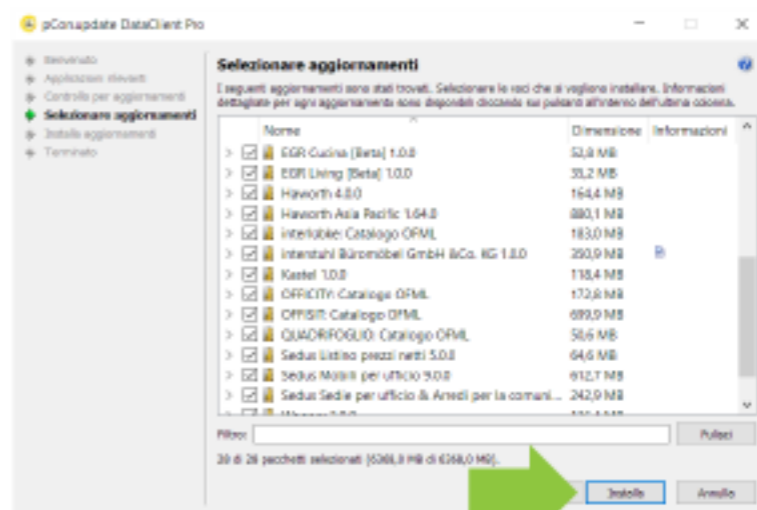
pCon.update DataClient Pro

Benvenuto
Applicazioni rilevate
Controllo per aggiornamenti
Selezionare aggiornamenti
Installa aggiornamenti
Terminato

Selezionare aggiornamenti

I seguenti aggiornamenti sono stati trovati. Selezionare le voci che si vogliono installare. Informazioni dettagliate per ogni aggiornamento sono disponibili cliccando sui pulsanti all'interno dell'ultima colonna.

| Nome | Dimensione | Informazioni |
|---|---|---|
| EGR Cucina [Beta] 1.0.0 | 52,8 MB | |
| EGR Living [Beta] 1.0.0 | 35,2 MB | |
| Haworth 4.0.0 | 164,4 MB | |
| Haworth Asia Pacific 1.64.0 | 880,1 MB | |
| interlübke: Catalogo OFML | 183,0 MB | |
| Interstuhl Büromöbel GmbH &Co. KG 1.0.0 | 350,9 MB | |
| Kastel 1.0.0 | 118,4 MB | |
| OFFICITY: Catalogo OFML | 172,8 MB | |
| OFFISIT: Catalogo OFML | 699,9 MB | |
| QUADRIFOGLIO: Catalogo OFML | 50,6 MB | |
| Sedus Listino prezzi netti 5.0.0 | 64,6 MB | |
| Sedus Mobili per ufficio 9.0.0 | 612,7 MB | |
| Sedus Sedie per ufficio & Arredi per la comuni... | 242,9 MB | |
| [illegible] | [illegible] | |

Filtro:
Pulisci

26 di 26 pacchetti selezionati (6368,0 MB di 6368,0 MB).

Installa
Annulla